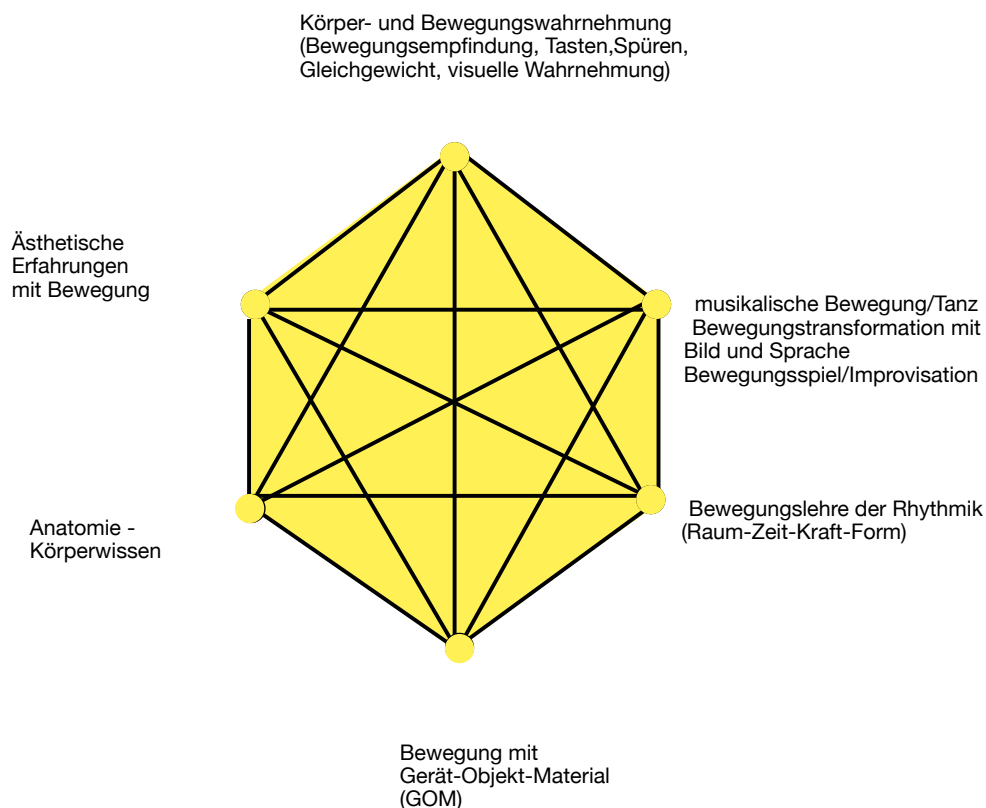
Körper- und Bewegungswahrnehmung
(Bewegungsempfindung, Tasten,Spüren,
Gleichgewicht, visuelle Wahrnehmung)

Ästhetische
Erfahrungen
mit Bewegung

musikalische Bewegung/Tanz
Bewegungstransformation mit
Bild und Sprache
Bewegungsspiel/Improvisation

Anatomie -
Körperwissen

Bewegungslehre der Rhythmik
(Raum-Zeit-Kraft-Form)

Bewegung mit
Gerät-Objekt-Material
(GOM)